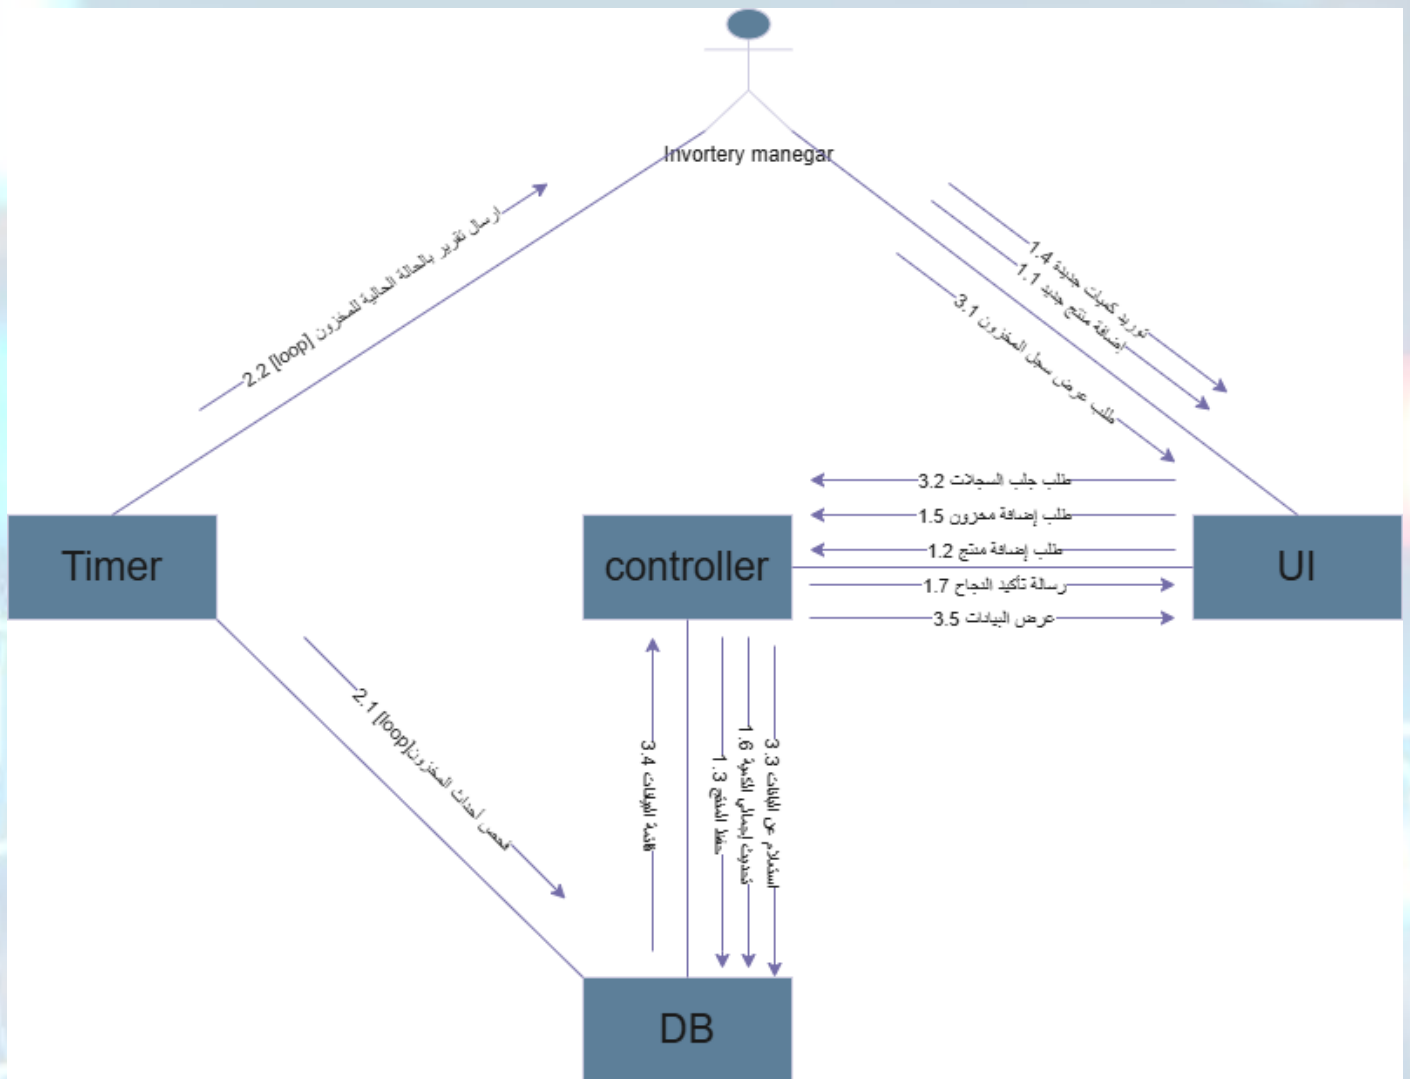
Invortery manegar

2.2 [loop] ارسال تقرير بالحالة الحالية للمخزون

1.4 توريد كميات جديدة

1.1 إضافة منتج جديد

3.1 طلب عرض سجل المخزون

3.2 طلب جلب السجلات

1.5 طلب إضافة مخزون

1.2 طلب إضافة منتج

1.7 رسالة تأكيد النجاح

3.5 عرض البيانات

Timer

controller

UI

2.1 [loop] فحص أحداث المخزون

3.4 قائمة البيانات

1.3 حفظ المنتج

1.6 تحديث إجمالي الكمية

3.3 استعلام عن البيانات

DB